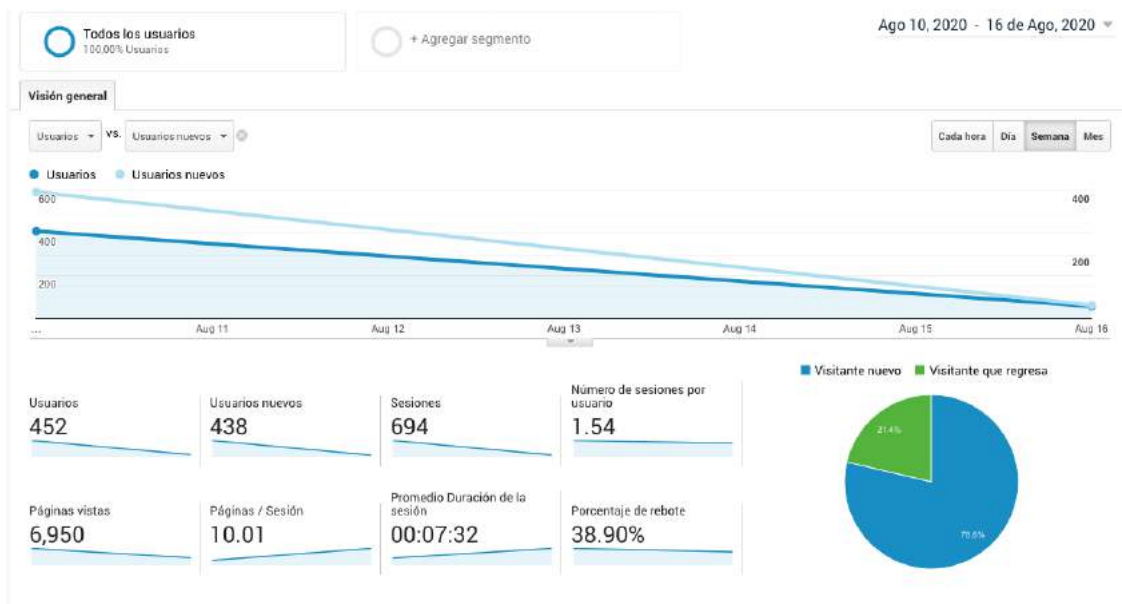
Todos los usuarios
100,00% Usuarios

+ Agregar segmento

Ago 10, 2020 - 16 de Ago, 2020

Visión general

Usuarios vs. Usuarios nuevos

Cada hora Día Semana Mes

Usuarios Usuarios nuevos

600
400
200

400
200

... Aug 11 Aug 12 Aug 13 Aug 14 Aug 15 Aug 16

Usuarios
452

Usuarios nuevos
438

Sesiones
694

Número de sesiones por usuario
1.54

Páginas vistas
6,950

Páginas / Sesión
10.01

Promedio Duración de la sesión
00:07:32

Porcentaje de rebote
38.90%

Visitante nuevo Visitante que regresa

21.4%

78.6%